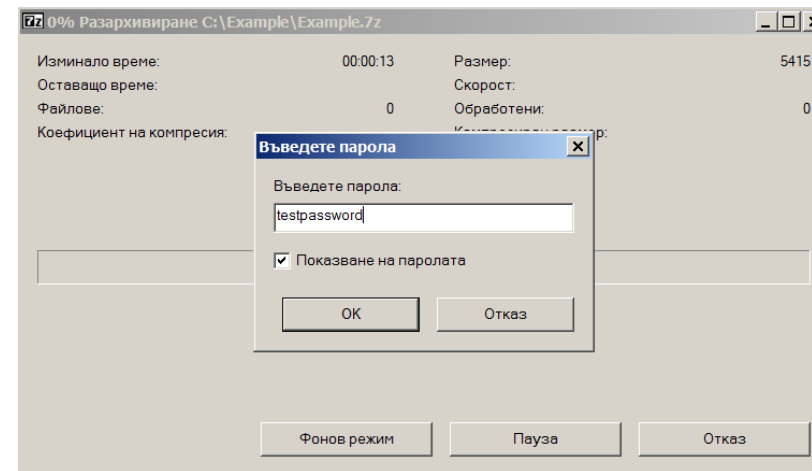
7z 0% Разархивиране C:\Example\Example.7z

Изминало време: 00:00:13
Оставащо време:
Файлове: 0
Коефициент на компресия:

Размер: 5415
Скорост:
Обработени: 0
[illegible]р:

Въведете парола

Въведете парола:

testpassword

Показване на паролата

OK
Отказ

Фонов режим
Пауза
Отказ